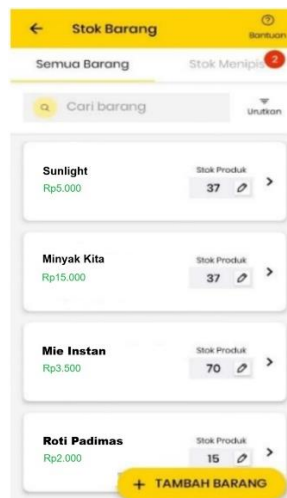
← Stok Barang

Bantuan

Semua Barang

Stok Menipis 2

Cari barang

Urutkan

Sunlight
Rp5.000

Stok Produk
37

>

Minyak Kita
Rp15.000

Stok Produk
37

>

Mie Instan
Rp3.500

Stok Produk
70

>

Roti Padimas
Rp2.000

Stok Produk
15

>

+ TAMBAH BARANG